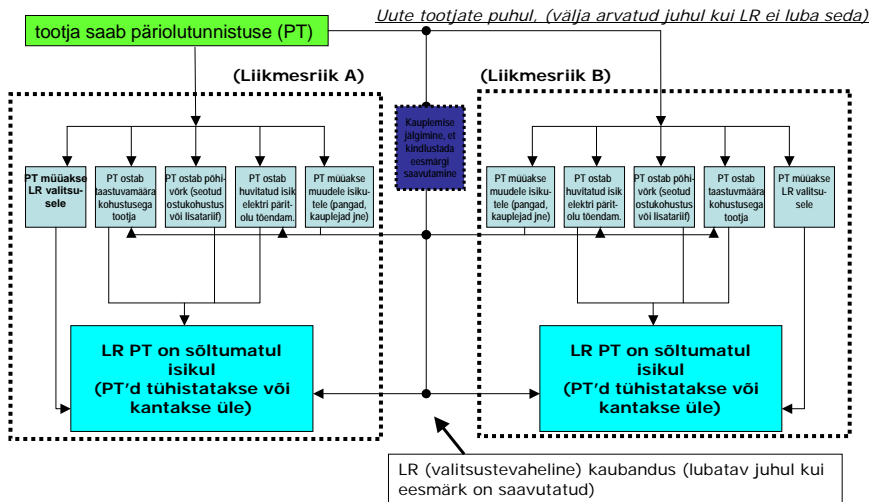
tootja saab päriolutunnistuse (PT)

Uute tootjate puhul, (välja arvatud juhul kui LR ei luba seda)

(Liikmesriik A)

(Liikmesriik B)

PT müüakse LR valitsusele

PT ostab taastuvamäära kohustusega tootja

PT ostab põhivõrk (seotud ostukohustus või lisatariif)

PT ostab huvitatud isik elektri päritolu tõendam.

PT müüakse muudele isikutele (pangad, kauplejad jne)

Kauplemise jälgimine, et kindlustada eesmärgi saavutamine

PT müüakse muudele isikutele (pangad, kauplejad jne)

PT ostab huvitatud isik elektri päritolu tõendam.

PT ostab põhivõrk (seotud ostukohustus või lisatariif)

PT ostab taastuvmäära kohustusega tootja

PT müüakse LR valitsusele

LR PT on sõltumatul isikul (PT'd tühistatakse või kantakse üle)

LR PT on sõltumatul isikul (PT'd tühistatakse või kantakse üle)

LR (valitsustevaheline) kaubandus (lubatav juhul kui eesmärk on saavutatud)